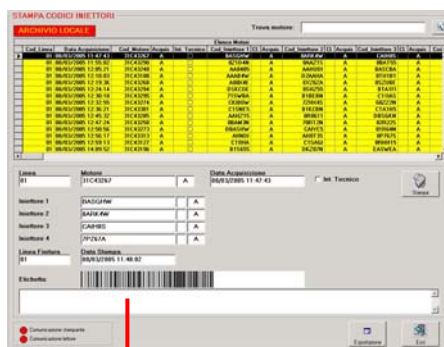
STAMPA CODICI INIETTORI

ARCHIVIO LOCALE

Trova motore:

Elenco Motori

| Cod_Linea | Data Acquisizione | Cod_Motore | Acquis | Int. Tecnico | Cod_Iniettore 1 | Acquis | Cod_Iniettore 2 | Acquis | Cod_Iniettore 3 | Acquis |
|---|---|---|---|---|---|---|---|---|---|---|
| 01 | 08/03/2005 11:47:43 | 31C43267 | A | | BASGHW | A | 9ARHW | A | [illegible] | A |
| 01 | 08/03/2005 11:55:02 | 31C43290 | A | | 8Z1E4W | A | 9AAZ15 | A | 8BA7H5 | A |
| 01 | 08/03/2005 12:01:21 | 31C43248 | A | | AAHHB | A | AAHHBN | A | BASCBA | A |
| 01 | 08/03/2005 12:10:03 | 31C43288 | A | | AAAHHW | A | D2AADA | A | 8T41B1 | A |
| 01 | 08/03/2005 12:19:26 | 31C43268 | A | | AAB848 | A | 8R5ZHBC | A | 85Z4AE | A |
| 01 | 08/03/2005 12:24:14 | 31C43294 | A | | D18CDE | A | 8S4Z95 | A | 8T4A91 | A |
| 01 | 08/03/2005 12:30:18 | 31C43295 | A | | 7Y5WBA | A | 818E8W | A | C1S665 | A |
| 01 | 08/03/2005 12:32:55 | 31C43274 | A | | C93B0W | A | 7Z9H45 | A | 8AZ22N | A |
| 01 | 08/03/2005 12:36:21 | 31C43281 | A | | C15BE5 | A | 818C00 | A | C7A185 | A |
| 01 | 08/03/2005 12:45:32 | 31C43285 | A | | AA4ZY5 | A | 8R061T | A | D8SBAN | A |
| 01 | 08/03/2005 12:47:24 | 31C43264 | A | | 8BAACW | A | 7081ZW | A | 8ZRZZ5 | A |
| 01 | 08/03/2005 12:50:56 | 31C43273 | A | | D8AS8W | A | CAHYE5 | A | 8V064W | A |
| 01 | 08/03/2005 12:56:17 | 31C43271 | A | | A6NDY | A | AHB735 | A | 8P7625 | A |
| 01 | 08/03/2005 12:59:13 | 31C43277 | A | | C19HA | A | C15A6I | A | 8R6915 | A |
| 01 | 08/03/2005 14:00:52 | 31C43196 | A | | 815495 | A | 7A267W | A | EASWEA | A |

Linea
01

Motore
31C43267 A

Data Acquisizione
08/03/2005 11:47:43

Int. Tecnico

Stampa

Iniettore 1 BASGHW A
Iniettore 2 9ARHW A
Iniettore 3 CAIH85 A
Iniettore 4 7PZ67A A

Linea Finitura
01

Data Stampa
08/03/2005 11:48:02

Etichetta:

Comunicazione stampante
Comunicazione lettore

Esportazione

Esci